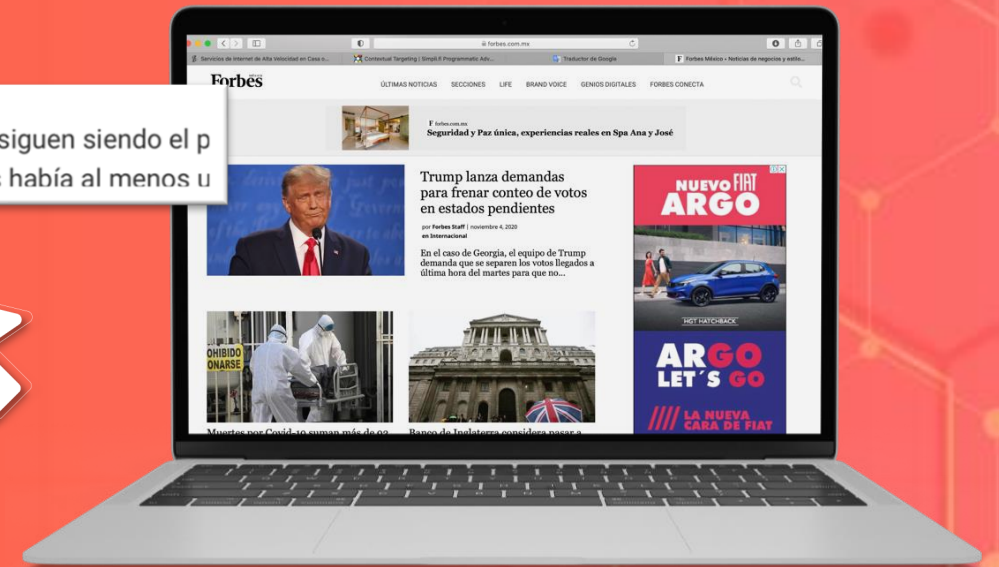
siguen siendo el p
s había al menos u

forbes.com.mx

Servicios de Internet de Alta Velocidad en Casa o...
Contextual Targeting | Simpli.fi Programmatic Adv...
Traductor de Google
Forbes México - Noticias de negocios y estilo...

Forbes

ÚLTIMAS NOTICIAS SECCIONES LIFE BRAND VOICE GENIOS DIGITALES FORBES CONECTA

forbes.com.mx
Seguridad y Paz única, experiencias reales en Spa Ana y José

Trump lanza demandas para frenar conteo de votos en estados pendientes

por Forbes Staff | noviembre 4, 2020
en Internacional

En el caso de Georgia, el equipo de Trump demanda que se separen los votos llegados a última hora del martes para que no...

NUEVO FIAT
ARGO

HGT HATCHBACK

ARGO
LET´S GO

LA NUEVA
CARA DE FIAT

OHIBIDO
ONARSE

Muertes por Covid-19 suman más de 93

Banco de Inglaterra considera pasar a